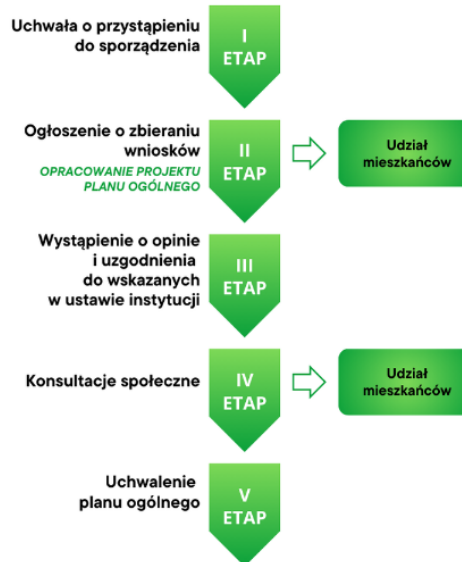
Uchwała o przystąpieniu do sporządzenia

I ETAP

Ogłoszenie o zbieraniu wniosków

OPRACOWANIE PROJEKTU PLANU OGÓLNEGO

II ETAP

Udział mieszkańców

Wystąpienie o opinie i uzgodnienia do wskazanych w ustawie instytucji

III ETAP

Konsultacje społeczne

IV ETAP

Udział mieszkańców

Uchwalenie planu ogólnego

V ETAP